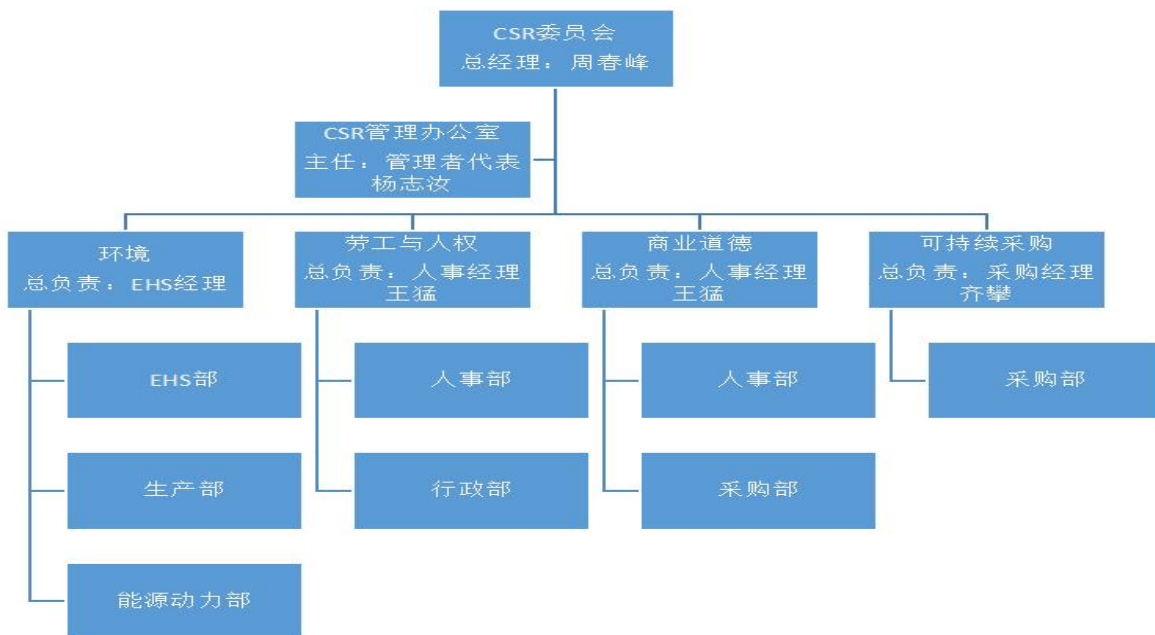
CSR委员会
总经理：周春峰

CSR管理办公室
主任：管理者代表
杨志汝

环境
总负责：EHS经理

EHS部

生产部

能源动力部

劳工与人权
总负责：人事经理
王猛

人事部

行政部

商业道德
总负责：人事经理
王猛

人事部

采购部

可持续采购
总负责：采购经理
齐攀

采购部